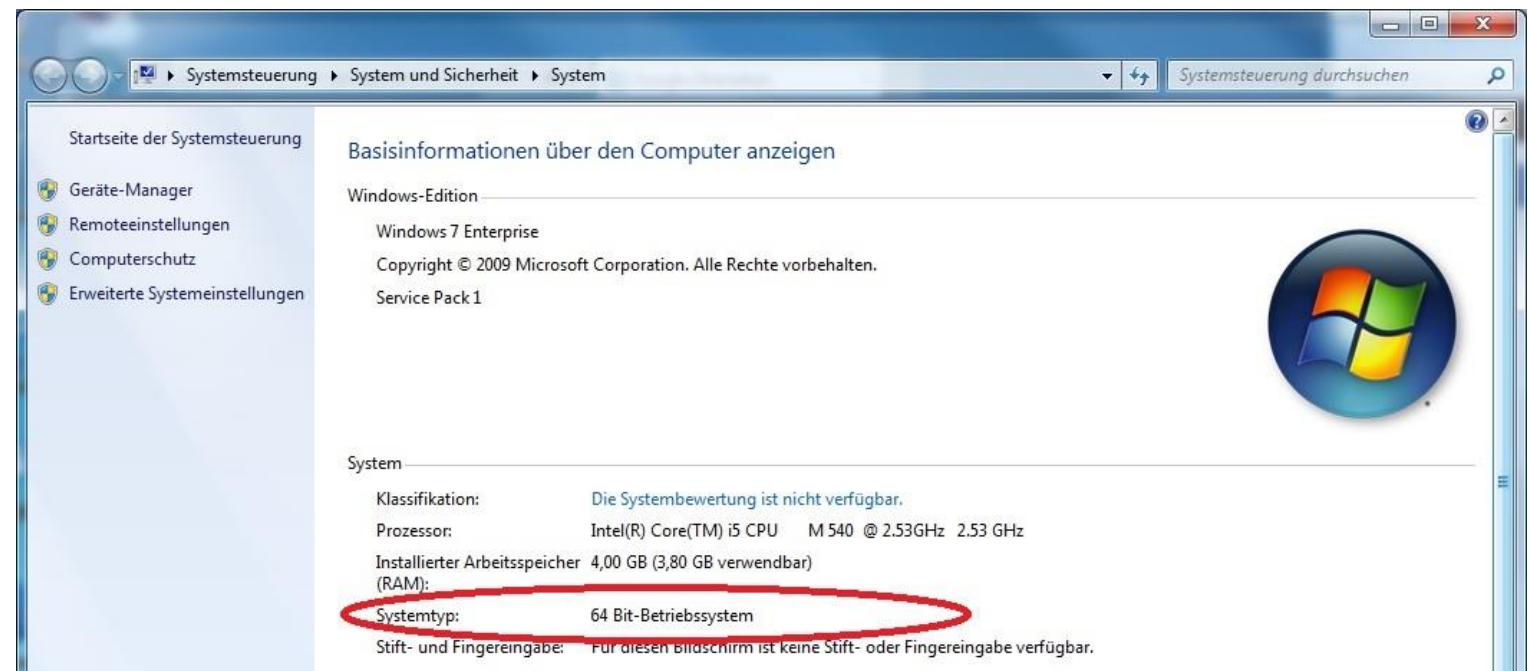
Systemsteuerung ▸ System und Sicherheit ▸ System

Systemsteuerung durchsuchen

Startseite der Systemsteuerung

Geräte-Manager

Remoteeinstellungen

Computerschutz

Erweiterte Systemeinstellungen

Basisinformationen über den Computer anzeigen

Windows-Edition

Windows 7 Enterprise

Copyright © 2009 Microsoft Corporation. Alle Rechte vorbehalten.

Service Pack 1

System

| | |
|---|---|
| Klassifikation: | Die Systembewertung ist nicht verfügbar. |
| Prozessor: | Intel(R) Core(TM) i5 CPU M 540 @ 2.53GHz 2.53 GHz |
| Installierter Arbeitsspeicher (RAM): | 4,00 GB (3,80 GB verwendbar) |
| Systemtyp: | 64 Bit-Betriebssystem |
| Stift- und Fingereingabe: | Für diesen Bildschirm ist keine Stift- oder Fingereingabe verfügbar. |